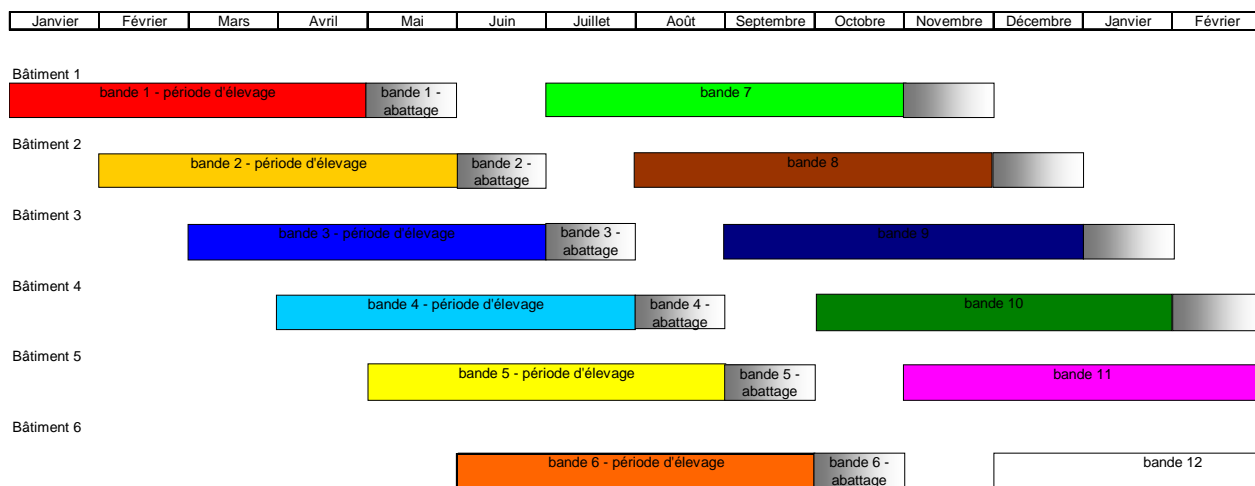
| Janvier | Février | Mars | Avril | Mai | Juin | Juillet | Août | Septembre | Octobre | Novembre | Décembre | Janvier | Février |
|---|---|---|---|---|---|---|---|---|---|---|---|---|---|

Bâtiment 1
bande 1 - période d'élevage
bande 1 - abattage
bande 7

Bâtiment 2
bande 2 - période d'élevage
bande 2 - abattage
bande 8

Bâtiment 3
bande 3 - période d'élevage
bande 3 - abattage
bande 9

Bâtiment 4
bande 4 - période d'élevage
bande 4 - abattage
bande 10

Bâtiment 5
bande 5 - période d'élevage
bande 5 - abattage
bande 11

Bâtiment 6
bande 6 - période d'élevage
bande 6 - abattage
bande 12